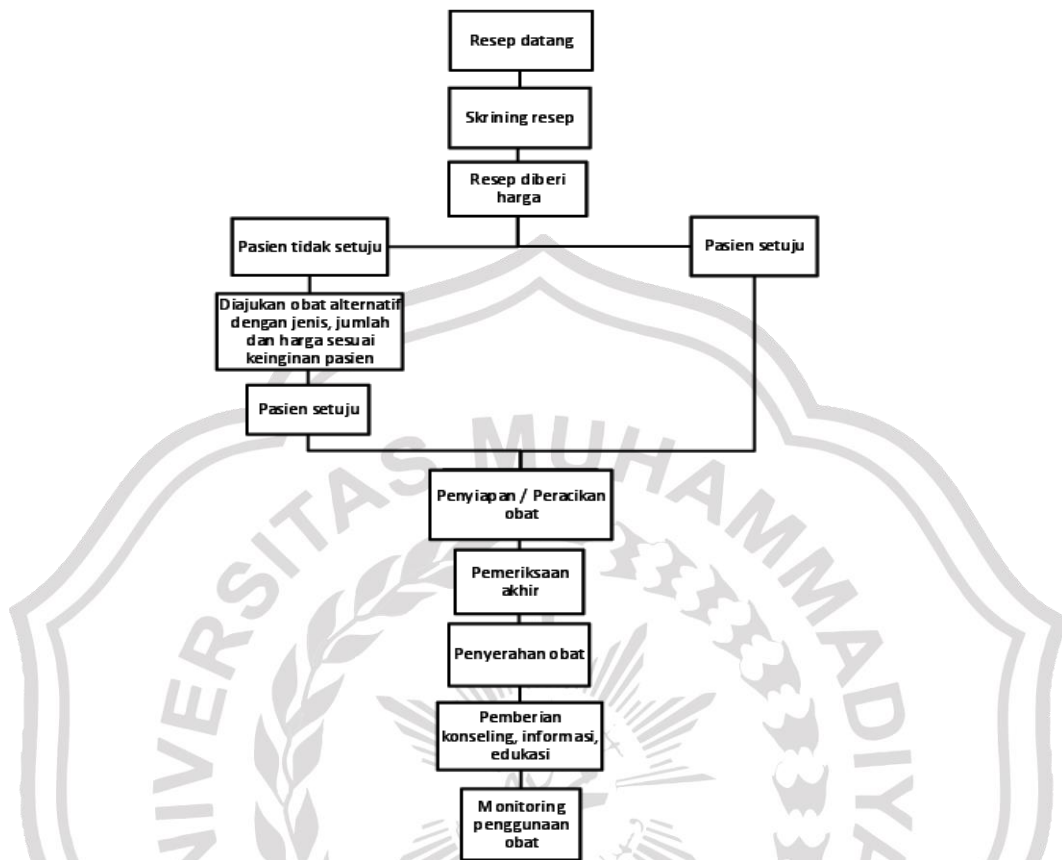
Resep datang

Skrining resep

Resep diberi harga

Pasien tidak setuju

Pasien setuju

Diajukan obat alternatif dengan jenis, jumlah dan harga sesuai keinginan pasien

Pasien setuju

Penyiapan / Peracikan obat

Pemeriksaan akhir

Penyerahan obat

Pemberian konseling, informasi, edukasi

Monitoring penggunaan obat

UNIVERSITAS MUHAMMADIYAH